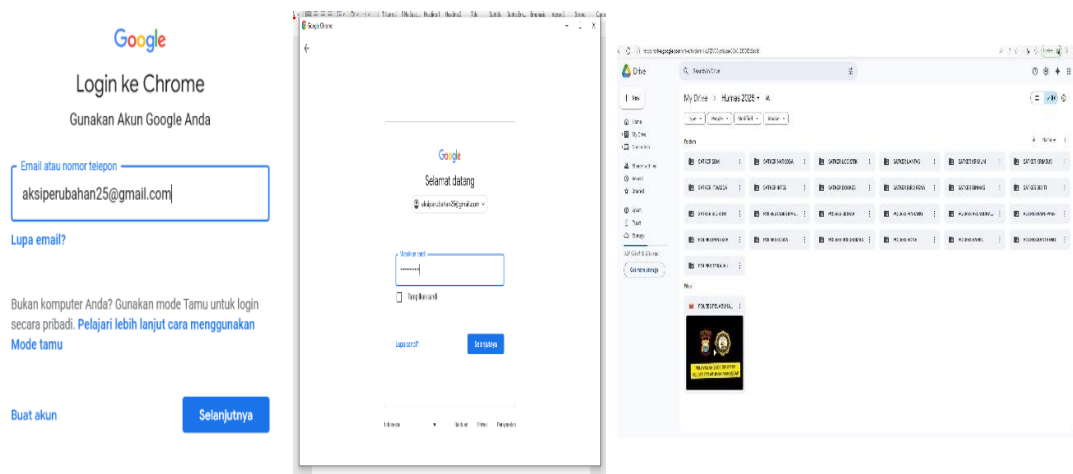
Google

Login ke Chrome

Gunakan Akun Google Anda

Email atau nomor telepon

aksiperubahan25@gmail.com

Lupa email?

Bukan komputer Anda? Gunakan mode Tamu untuk login secara pribadi. Pelajari lebih lanjut cara menggunakan Mode tamu

Buat akun

Selanjutnya

Google Chrome

Google

Selamat datang

aksiperubahan25@gmail.com

Masukkan sandi

Tampilkan sandi

Lupa sandi?

Selanjutnya

Indonesia

Bantuan

Privasi

Persyaratan

Drive

Search in Drive

New

Home

My Drive

Computers

Shared with me

Recent

Starred

Spam

Trash

Storage

Get more storage

My Drive > Humas 2025

Folders

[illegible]

Files

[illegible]